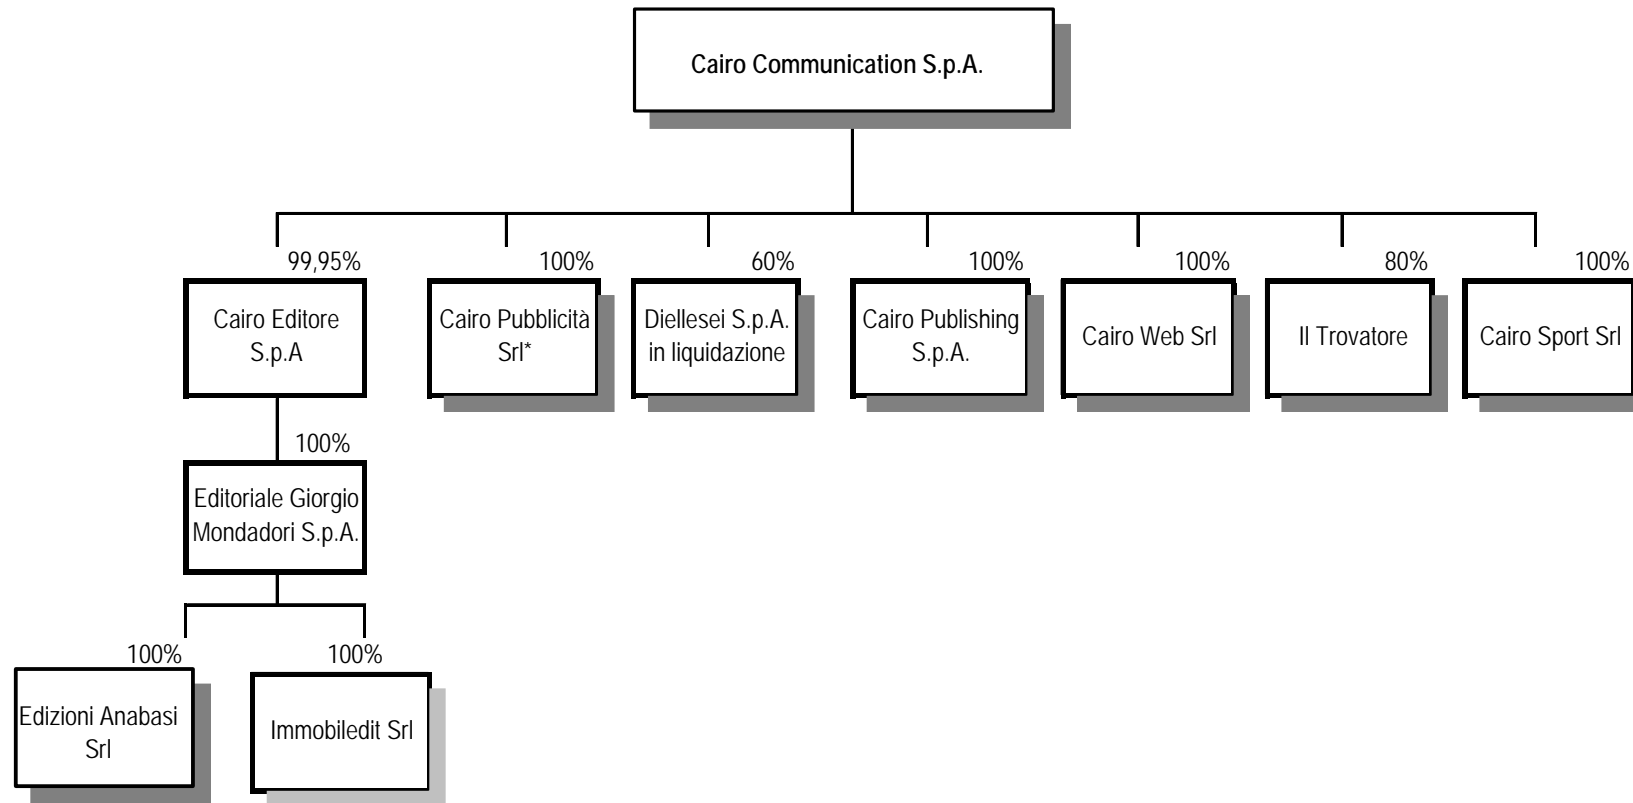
Cairo Communication S.p.A.

99,95%
Cairo Editore S.p.A

100%
Cairo Pubblicità Srl*

60%
Diellesei S.p.A. in liquidazione

100%
Cairo Publishing S.p.A.

100%
Cairo Web Srl

80%
Il Trovatore

100%
Cairo Sport Srl

100%
Editoriale Giorgio Mondadori S.p.A.

100%
Edizioni Anabasi Srl

100%
Immobiledit Srl